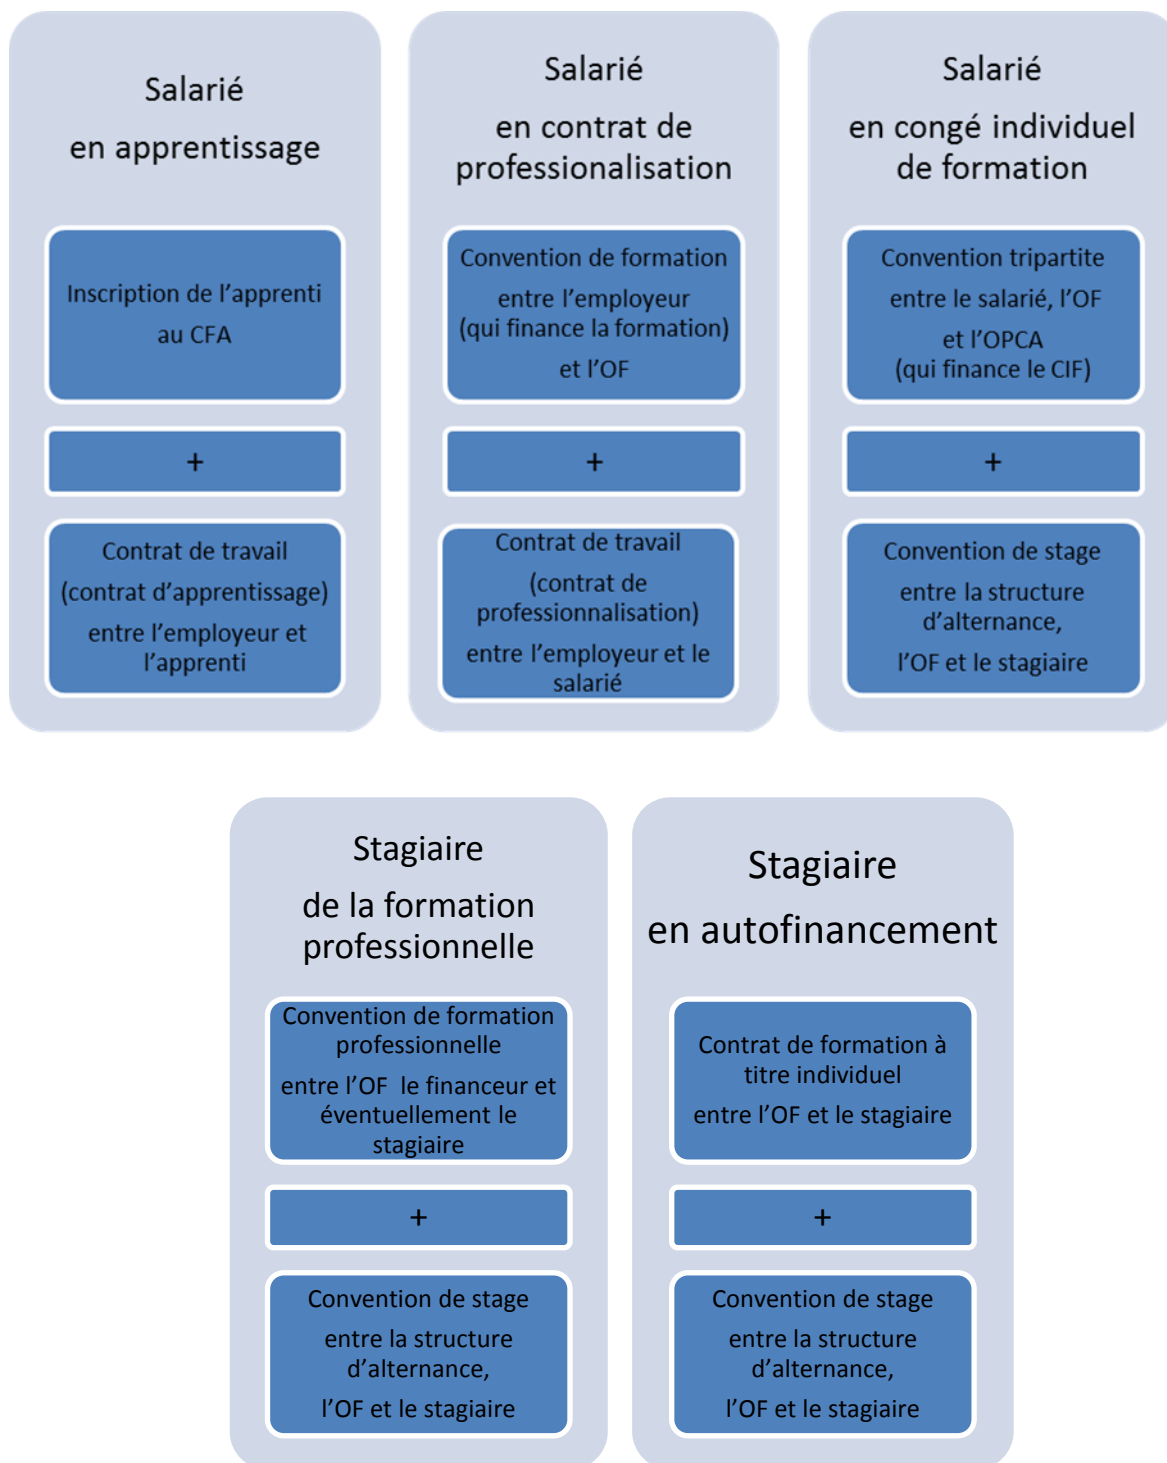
Salarié
en apprentissage

Inscription de l'apprenti au CFA

+

Contrat de travail (contrat d'apprentissage) entre l'employeur et l'apprenti

Salarié
en contrat de professionalisation

Convention de formation entre l'employeur (qui finance la formation) et l'OF

+

Contrat de travail (contrat de professionnalisation) entre l'employeur et le salarié

Salarié
en congé individuel de formation

Convention tripartite entre le salarié, l'OF et l'OPCA (qui finance le CIF)

+

Convention de stage entre la structure d'alternance, l'OF et le stagiaire

Stagiaire
de la formation professionnelle

Convention de formation professionnelle entre l'OF le financeur et éventuellement le stagiaire

+

Convention de stage entre la structure d'alternance, l'OF et le stagiaire

Stagiaire
en autofinancement

Contrat de formation à titre individuel entre l'OF et le stagiaire

+

Convention de stage entre la structure d'alternance, l'OF et le stagiaire